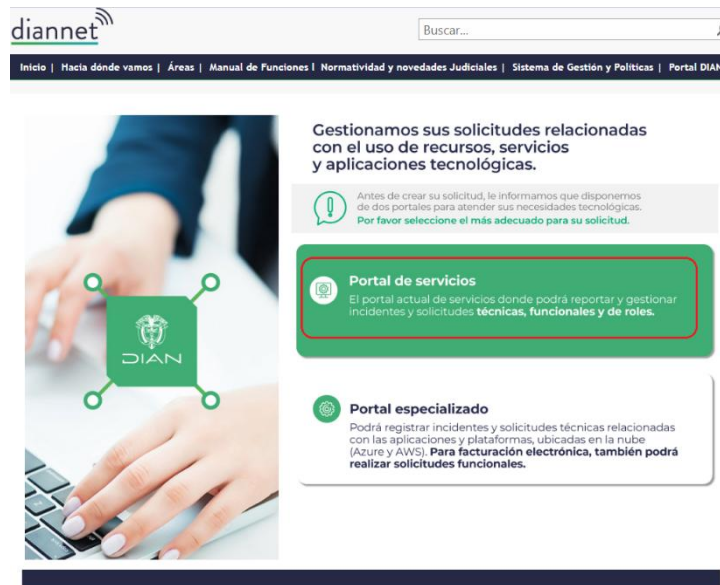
diannet

Buscar...

Inicio | Hacia dónde vamos | Áreas | Manual de Funciones | Normatividad y novedades Judiciales | Sistema de Gestión y Políticas | Portal DIAN

DIAN

Gestionamos sus solicitudes relacionadas con el uso de recursos, servicios y aplicaciones tecnológicas.

Antes de crear su solicitud, le informamos que disponemos de dos portales para atender sus necesidades tecnológicas.
Por favor seleccione el más adecuado para su solicitud.

Portal de servicios
El portal actual de servicios donde podrá reportar y gestionar incidentes y solicitudes técnicas, funcionales y de roles.

Portal especializado
Podrá registrar incidentes y solicitudes técnicas relacionadas con las aplicaciones y plataformas, ubicadas en la nube (Azure y AWS). Para facturación electrónica, también podrá realizar solicitudes funcionales.